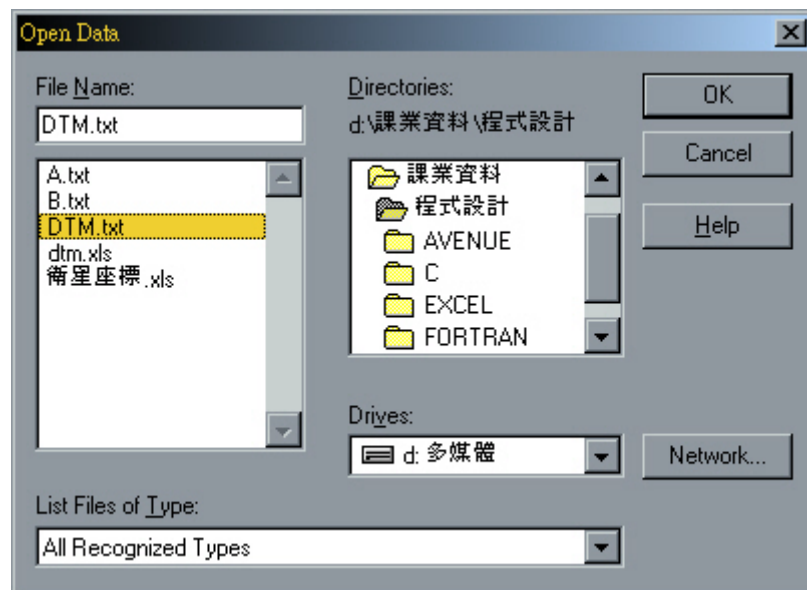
Open Data

File Name:
DTM.txt

A.txt
B.txt
DTM.txt
dtm.xls
衛星座標.xls

Directories:
d:\課業資料\程式設計

課業資料
程式設計
AVENUE
C
EXCEL
FORTRAN

Drives:
d: 多媒體

OK
Cancel
Help
Network...

List Files of Type:
All Recognized Types